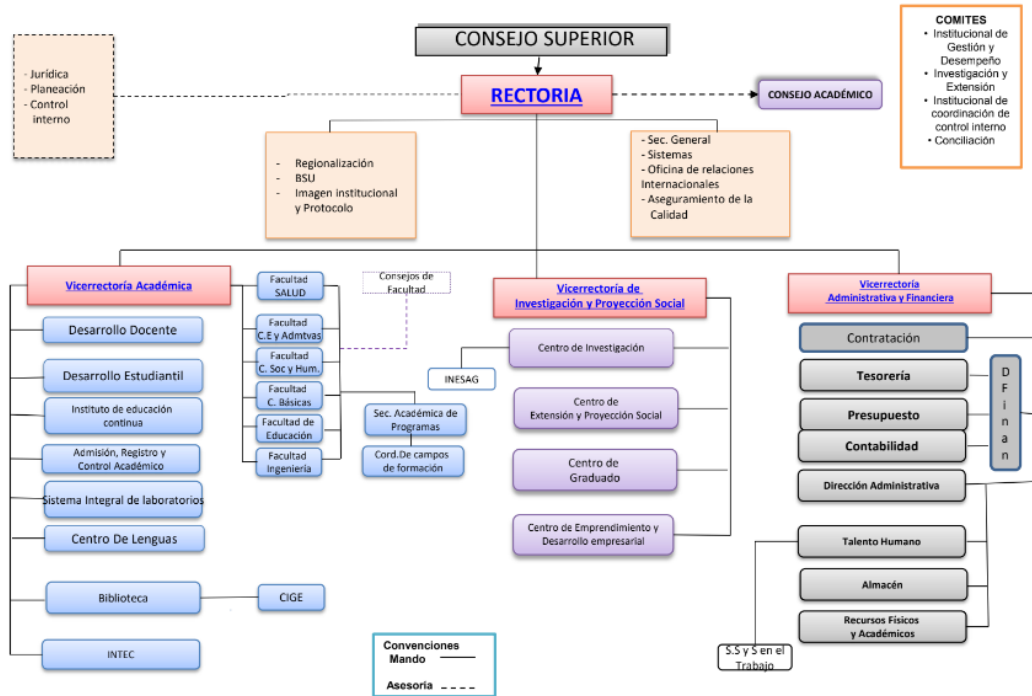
CONSEJO SUPERIOR

COMITES
• Institucional de Gestión y Desempeño
• Investigación y Extensión
• Institucional de coordinación de control interno
• Conciliación

- Jurídica
- Planeación
- Control interno

RECTORIA

CONSEJO ACADÉMICO

- Regionalización
- BSU
- Imagen institucional y Protocolo

- Sec. General
- Sistemas
- Oficina de relaciones Internacionales
- Aseguramiento de la Calidad

Vicerrectoría Académica

Facultad SALUD

Facultad C.E y Admtvas

Facultad C. Soc y Hum.

Facultad C. Básicas

Facultad de Educación

Facultad Ingeniería

Consejos de Facultad

Sec. Académica de Programas

Cord.De campos de formación

Desarrollo Docente

Desarrollo Estudiantil

Instituto de educación continua

Admisión, Registro y Control Académico

Sistema Integral de laboratorios

Centro De Lenguas

Biblioteca

CIGE

INTEC

Vicerrectoría de Investigación y Proyección Social

INESAG

Centro de Investigación

Centro de Extensión y Proyección Social

Centro de Graduado

Centro de Emprendimiento y Desarrollo empresarial

Vicerrectoría Administrativa y Financiera

Contratación

Tesorería

Presupuesto

Contabilidad

D F i n a n

Dirección Administrativa

Talento Humano

Almacén

Recursos Físicos y Académicos

S.S y S en el Trabajo

Convenciones
Mando
Asesoría